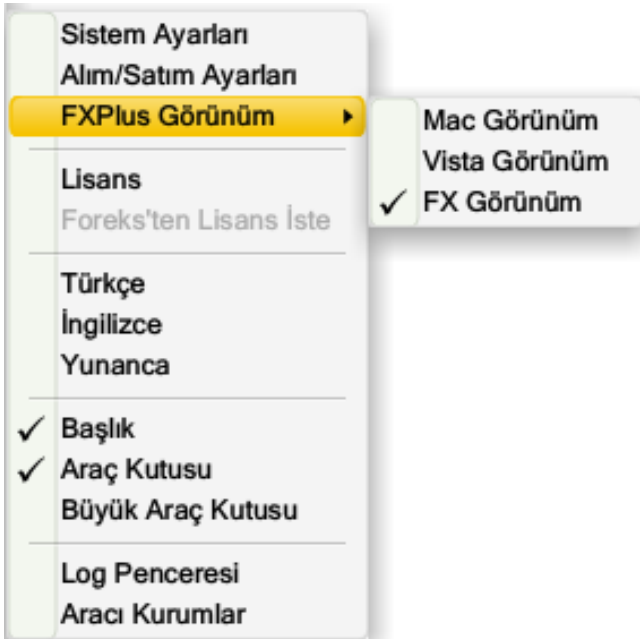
Sistem Ayarları
Alım/Satım Ayarları
FXPlus Görünüm ▸

Mac Görünüm
Vista Görünüm
✓ FX Görünüm

Lisans
Foreks'ten Lisans İste

Türkçe
İngilizce
Yunanca

✓ Başlık
✓ Araç Kutusu
Büyük Araç Kutusu

Log Penceresi
Aracı Kurumlar